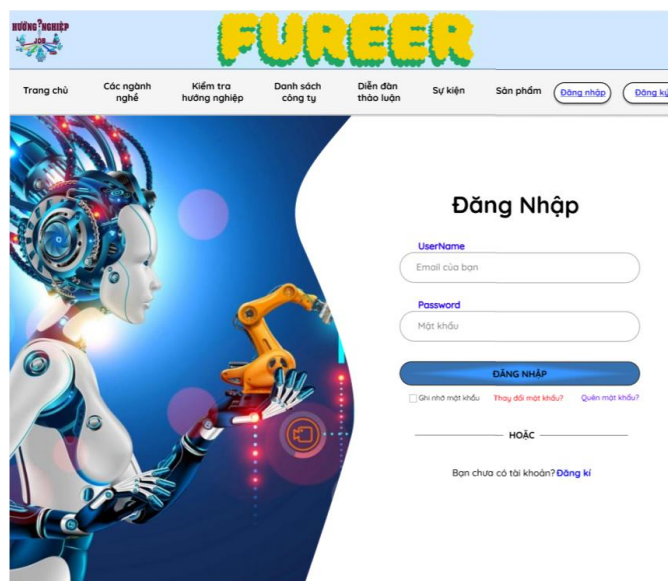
HƯỚNG NGHIỆP
.COM

FUREER

Trang chủ
Các ngành nghề
Kiểm tra hướng nghiệp
Danh sách công ty
Diễn đàn thảo luận
Sự kiện
Sản phẩm
Đăng nhập
Đăng ký

Đăng Nhập

UserName
Email của bạn

Password
Mật khẩu

ĐĂNG NHẬP

Ghi nhớ mật khẩu
Thay đổi mật khẩu?
Quên mật khẩu?

HOẶC

Bạn chưa có tài khoản? Đăng kí